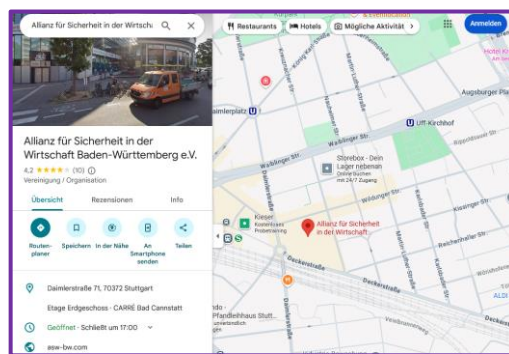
Allianz für Sicherheit in der Wirtsch

Restaurants
Hotels
Mögliche Aktivität
Anmelden

Allianz für Sicherheit in der Wirtschaft Baden-Württemberg e.V.
4,2 ★★★★☆ (10)
Vereinigung / Organisation

Übersicht
Rezensionen
Info

Routenplaner
Speichern
In der Nähe
An Smartphone senden
Teilen

Daimlerstraße 71, 70372 Stuttgart
Etage Erdgeschoss · CARRÉ Bad Cannstatt
Geöffnet · Schließt um 17:00
asw-bw.com

Daimlerplatz
Uff-Kirchhof
Augsburger Pla
Waiblinger Str.
Storebox - Dein Lager nebenan
Online buchen mit 24/7 Zugang
Kieser
Kostenloses Probetraining
Allianz für Sicherheit in der Wirtschaft
Deckerstraße
Pfandleihhaus Stutt
Hotel K
ALDI